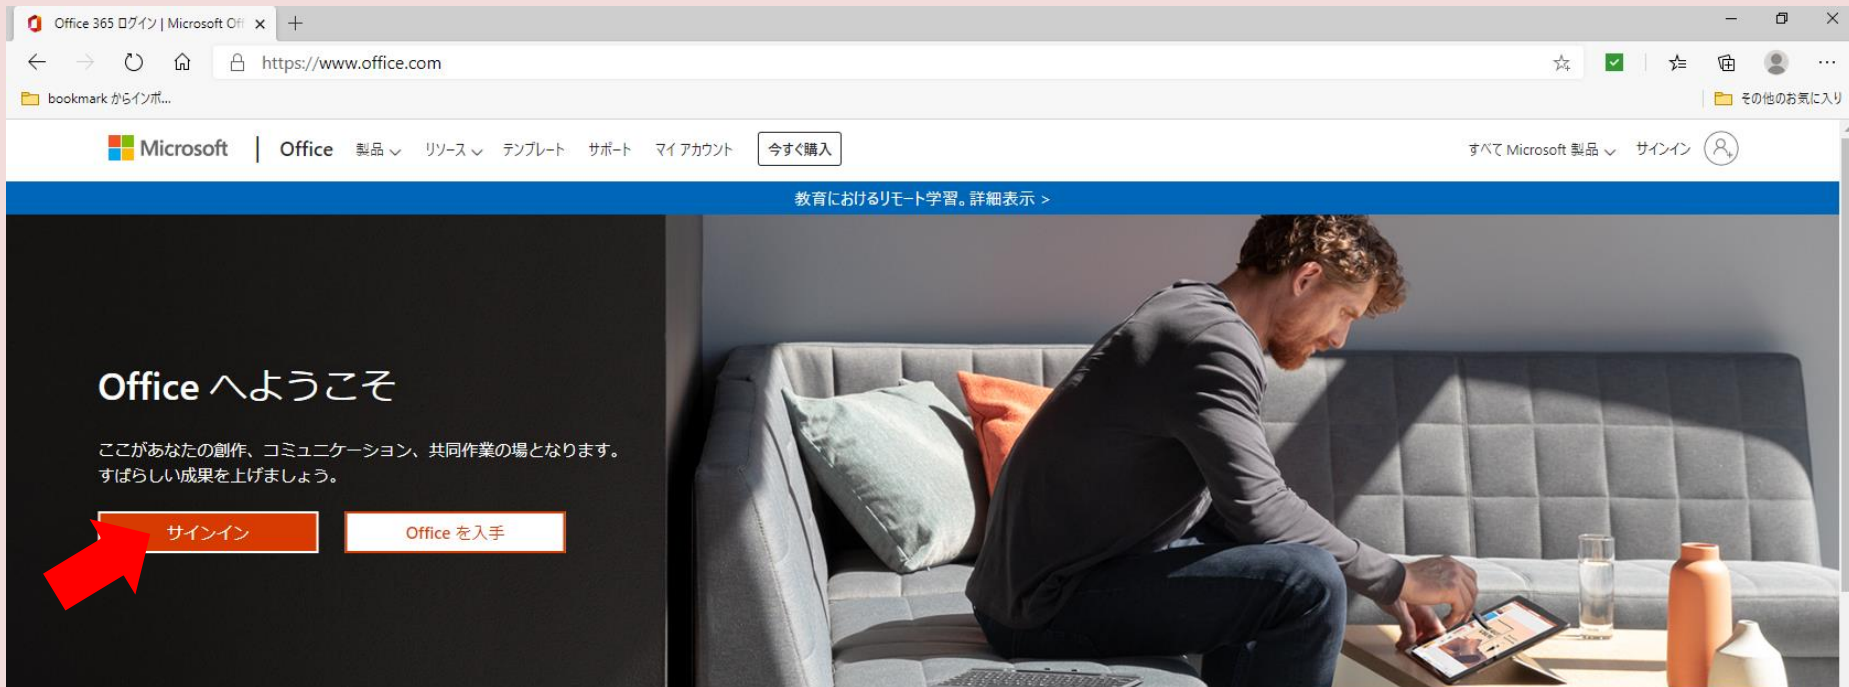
Office 365 ログイン | Microsoft Off ×

https://www.office.com

bookmark からインポ...

その他のお気に入り

Microsoft | Office 製品 リソース テンプレート サポート マイ アカウント 今すぐ購入

すべて Microsoft 製品 サインイン

教育におけるリモート学習。詳細表示 >

Office へようこそ

ここがあなたの創作、コミュニケーション、共同作業の場となります。すばらしい成果を上げましょう。

サインイン

Office を入手